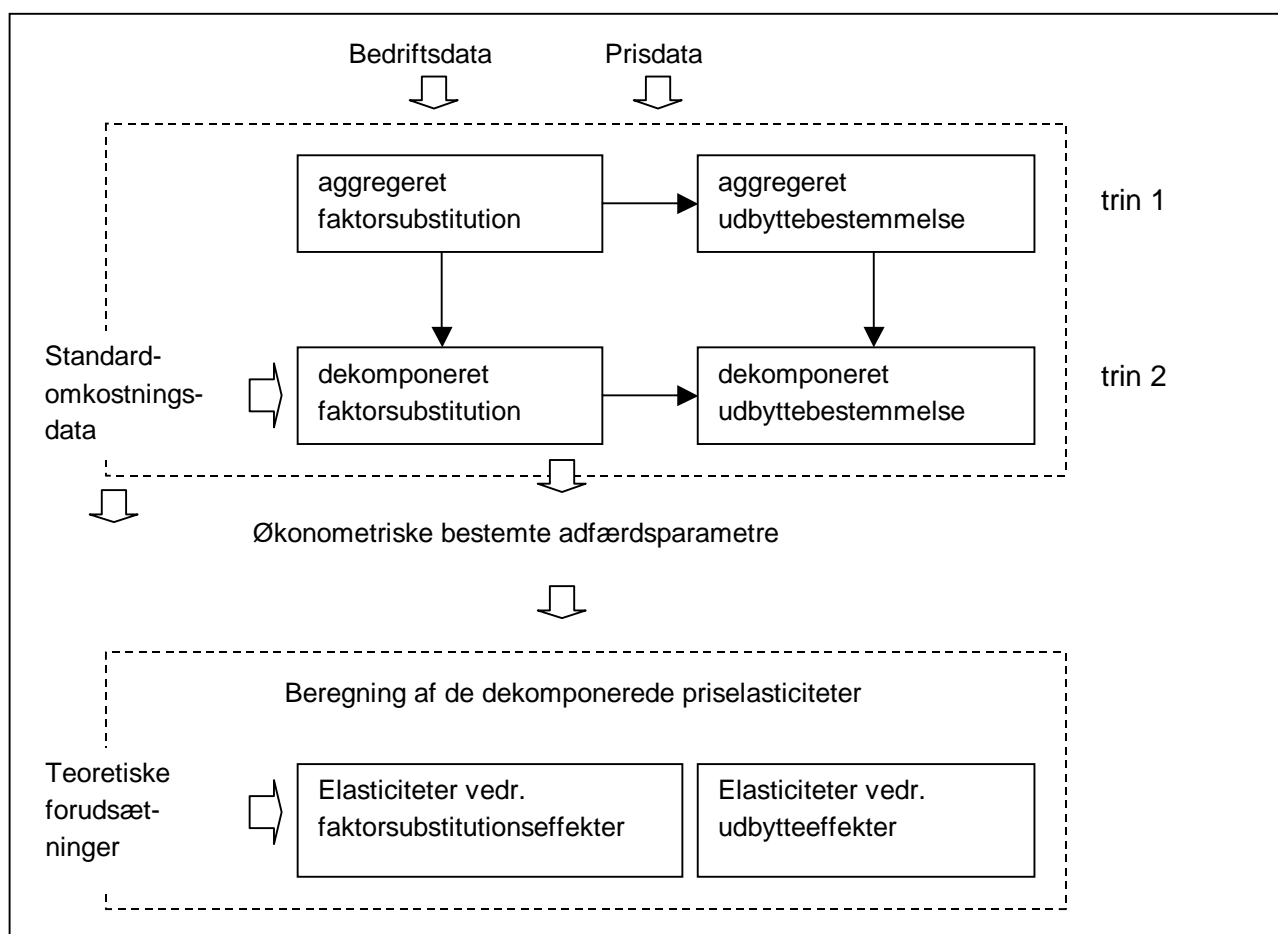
Bedriftsdata

Prisdata

aggregeret faktorsubstitution

aggregeret udbyttebestemmelse

trin 1

Standardomkostningsdata

dekomponeret faktorsubstitution

dekomponeret udbyttebestemmelse

trin 2

Økonometriske bestemte adfærdsparametre

Beregning af de dekomponerede priselasticiteter

Teoretiske forudsætninger

Elasticiteter vedr. faktorsubstitutionseffekter

Elasticiteter vedr. udbytteeffekter